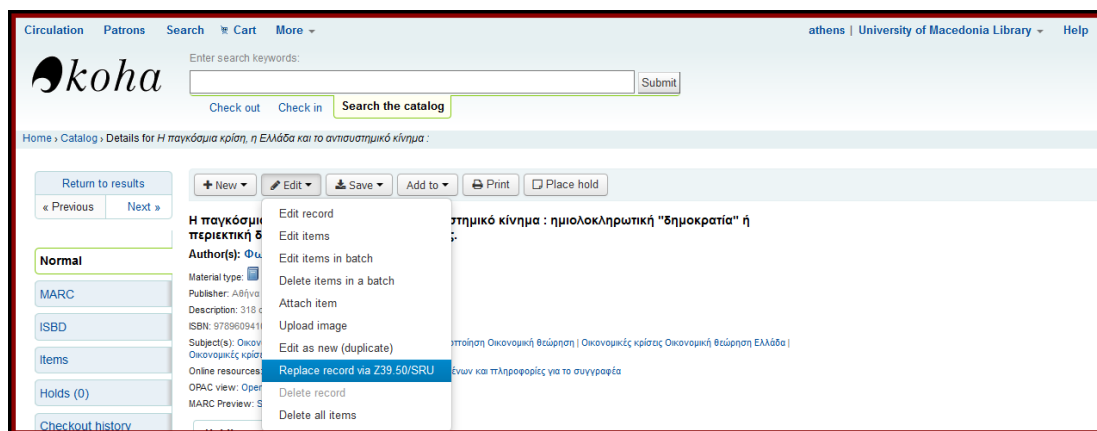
Circulation Patrons Search Cart More

athens | University of Macedonia Library Help

koha

Enter search keywords:

Submit

Check out Check in Search the catalog

Home › Catalog › Details for Η παγκόσμια κρίση, η Ελλάδα και το αντισυστημικό κίνημα :

Return to results
« Previous Next »

Normal
MARC
ISBD
Items
Holds (0)
Checkout history

New Edit Save Add to Print Place hold

Edit record
Edit items
Edit items in batch
Delete items in a batch
Attach item
Upload image
Edit as new (duplicate)
Replace record via Z39.50/SRU
Delete record
Delete all items

Η παγκόσμι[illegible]στημικό κίνημα : ημιολοκληρωτική "δημοκρατία" ή περιεκτική δ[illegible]
Author(s): Φω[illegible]

Material type:
Publisher: Αθήνα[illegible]
Description: 318 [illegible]
ISBN: 97896094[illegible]
Subject(s): Οικον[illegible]ιοποίηση Οικονομική θεώρηση | Οικονομικές κρίσεις Οικονομική θεώρηση Ελλάδα | Οικονομικές κρίσ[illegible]
Online resources: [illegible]ένων και πληροφορίες για το συγγραφέα
OPAC view: Oper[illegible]
MARC Preview: S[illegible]